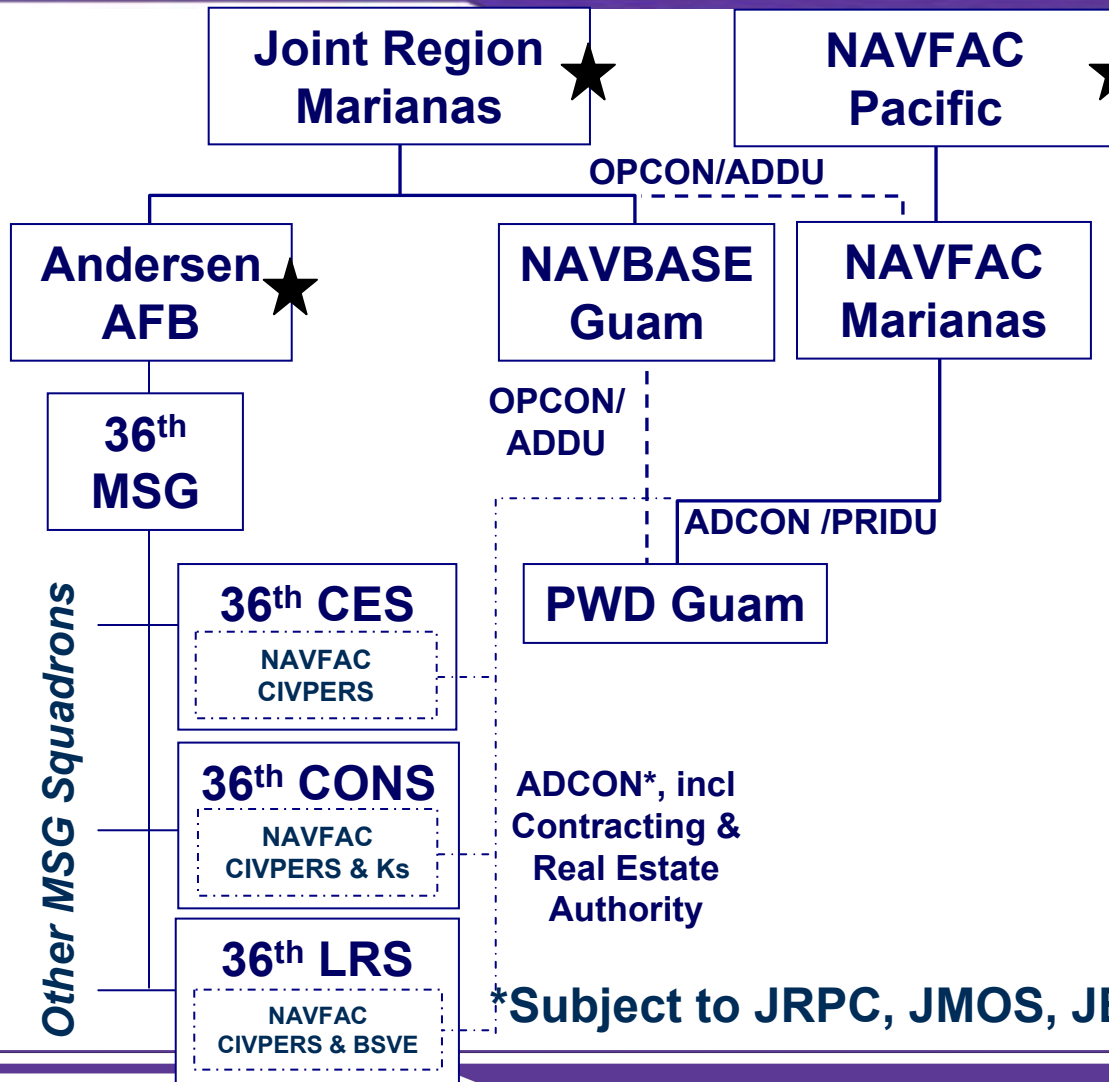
Joint Region Marianas

NAVFAC Pacific

OPCON/ADDU

Andersen AFB

NAVBASE Guam

NAVFAC Marianas

36$^{th}$ MSG

OPCON/ ADDU

ADCON /PRIDU

Other MSG Squadrons

36$^{th}$ CES

NAVFAC CIVPERS

PWD Guam

36$^{th}$ CONS

NAVFAC CIVPERS & Ks

ADCON*, incl Contracting & Real Estate Authority

36$^{th}$ LRS

NAVFAC CIVPERS & BSVE

*Subject to JRPC, JMOS, J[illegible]